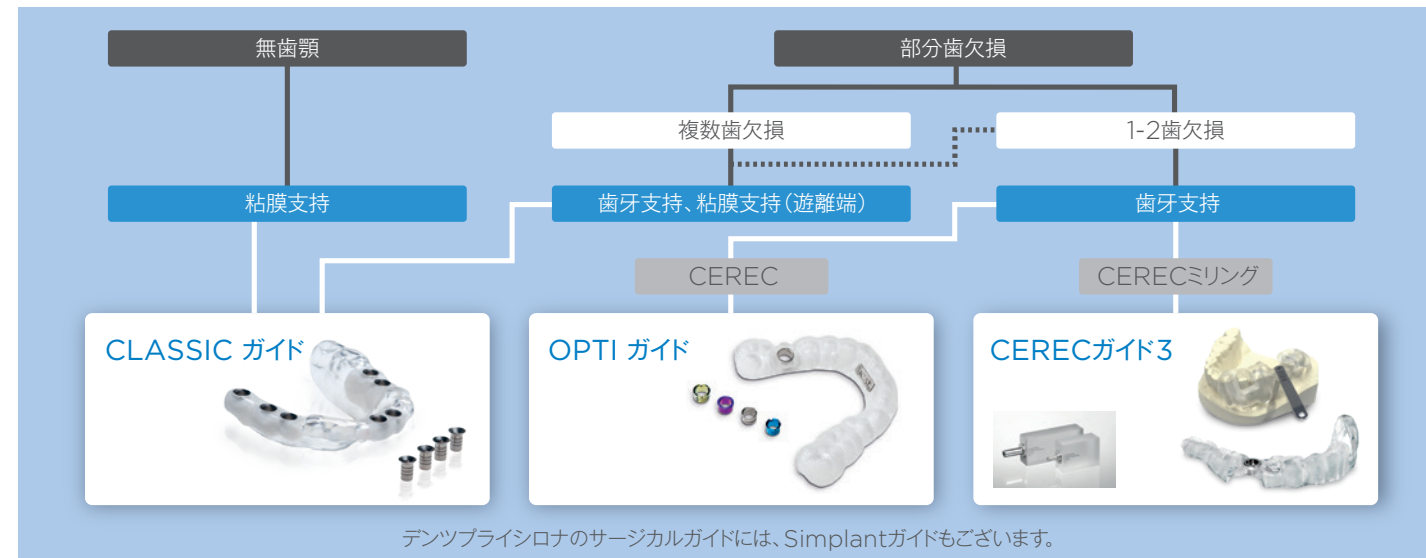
無歯顎

部分歯欠損

複数歯欠損

1-2歯欠損

粘膜支持

歯牙支持、粘膜支持(遊離端)

歯牙支持

CEREC

CERECミリング

CLASSIC ガイド

OPTI ガイド

CERECガイド3

デンツプライシロナのサージカルガイドには、Simplantガイドもございます。